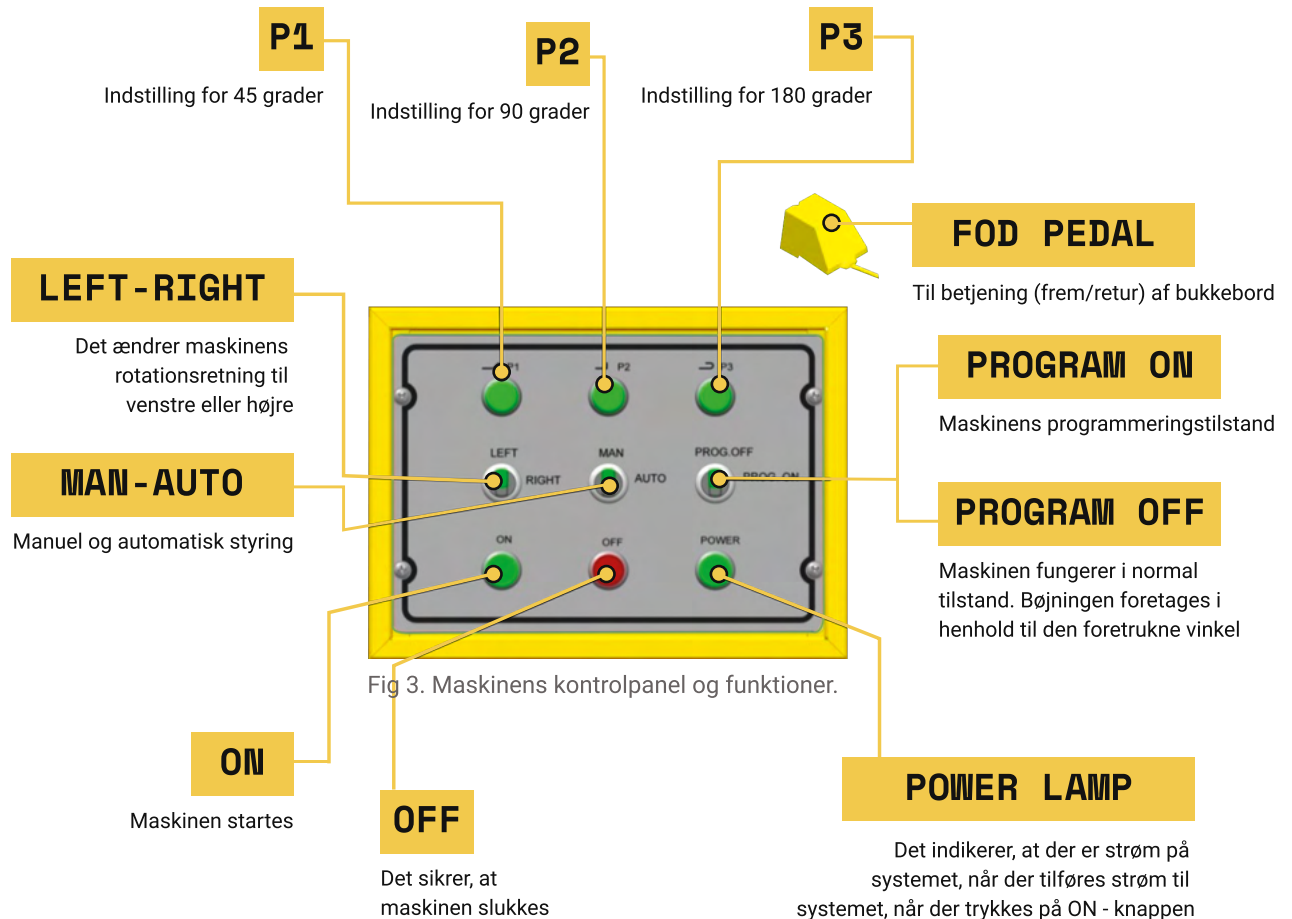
P1

Indstilling for 45 grader

P2

Indstilling for 90 grader

P3

Indstilling for 180 grader

FOD PEDAL

Til betjening (frem/retur) af bukkebord

LEFT-RIGHT

Det ændrer maskinens rotationsretning til venstre eller højre

P1

P2

P3

LEFT

RIGHT

MAN

AUTO

PROG.OFF

PROG. ON

ON

OFF

POWER

PROGRAM ON

Maskinens programmeringstilstand

MAN-AUTO

Manuel og automatisk styring

PROGRAM OFF

Maskinen fungerer i normal tilstand. Bøjningen foretages i henhold til den foretrukne vinkel

Fig 3. Maskinens kontrolpanel og funktioner.

ON

Maskinen startes

OFF

Det sikrer, at maskinen slukkes

POWER LAMP

Det indikerer, at der er strøm på systemet, når der tilføres strøm til systemet, når der trykkes på ON - knappen